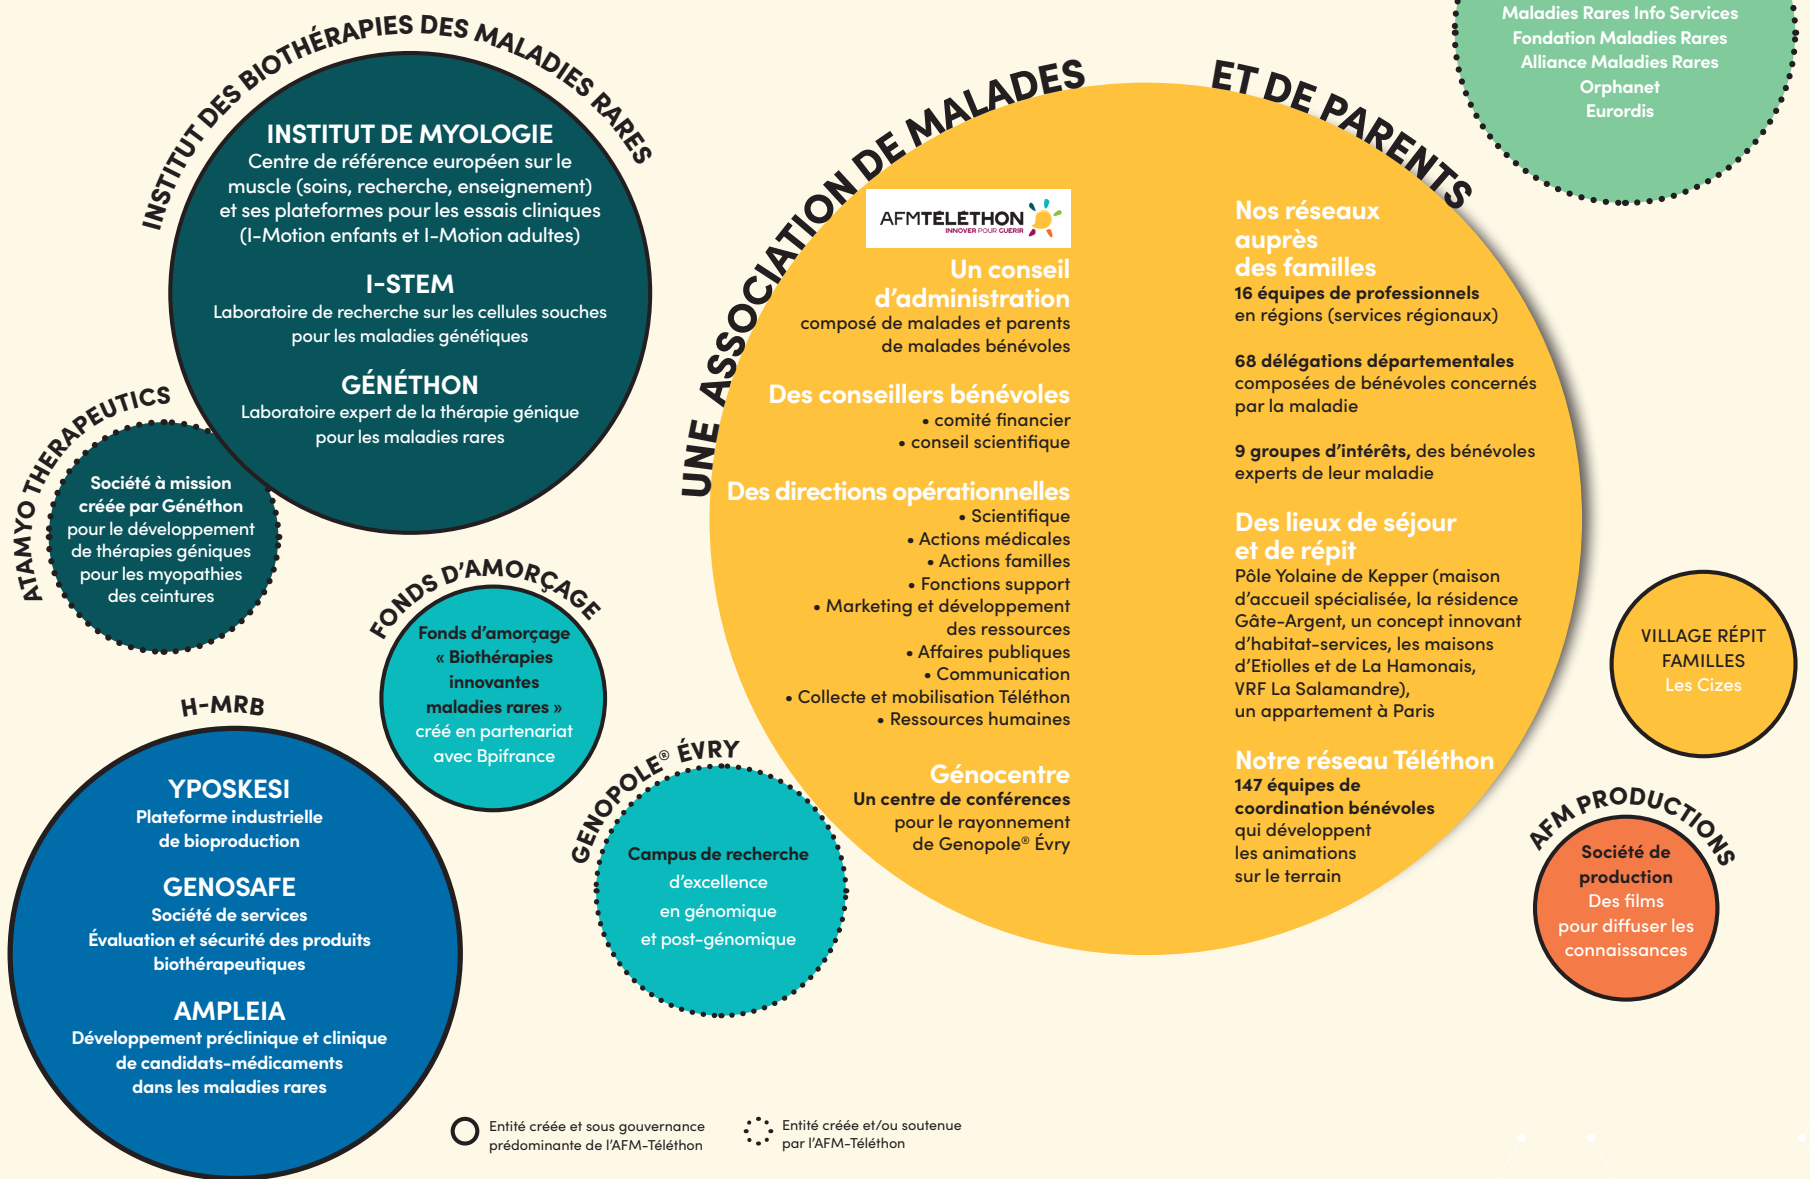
Maladies Rares Info Services
Fondation Maladies Rares
Alliance Maladies Rares
Orphanet
Eurordis

INSTITUT DES BIOTHÉRAPIES DES MALADIES RARES

INSTITUT DE MYOLOGIE
Centre de référence européen sur le muscle (soins, recherche, enseignement) et ses plateformes pour les essais cliniques (I-Motion enfants et I-Motion adultes)

I-STEM
Laboratoire de recherche sur les cellules souches pour les maladies génétiques

GÉNÉTHON
Laboratoire expert de la thérapie génique pour les maladies rares

ATAMYO THERAPEUTICS
Société à mission créée par Généthon pour le développement de thérapies géniques pour les myopathies des ceintures

FONDS D'AMORÇAGE
Fonds d'amorçage « Biothérapies innovantes maladies rares » créé en partenariat avec Bpifrance

H-MRB

YPOSKESI
Plateforme industrielle de bioproduction

GENOSAFE
Société de services
Évaluation et sécurité des produits biothérapeutiques

AMPLEIA
Développement préclinique et clinique de candidats-médicaments dans les maladies rares

GENOPOLE® ÉVRY
Campus de recherche d'excellence en génomique et post-génomique

UNE ASSOCIATION DE MALADES ET DE PARENTS

AFMTÉLÉTHON
INNOVER POUR GUÉRIR

Un conseil d'administration
composé de malades et parents de malades bénévoles

Des conseillers bénévoles
• comité financier
• conseil scientifique

Des directions opérationnelles
• Scientifique
• Actions médicales
• Actions familles
• Fonctions support
• Marketing et développement des ressources
• Affaires publiques
• Communication
• Collecte et mobilisation Téléthon
• Ressources humaines

Génocentre
Un centre de conférences pour le rayonnement de Genopole® Évry

Nos réseaux auprès des familles
16 équipes de professionnels en régions (services régionaux)

68 délégations départementales composées de bénévoles concernés par la maladie

9 groupes d'intérêts, des bénévoles experts de leur maladie

Des lieux de séjour et de répit
Pôle Yolaine de Kepper (maison d'accueil spécialisée, la résidence Gâte-Argent, un concept innovant d'habitat-services, les maisons d'Etiolles et de La Hamonais, VRF La Salamandre), un appartement à Paris

Notre réseau Téléthon
147 équipes de coordination bénévoles qui développent les animations sur le terrain

VILLAGE RÉPIT FAMILLES
Les Cizes

AFM PRODUCTIONS
Société de production
Des films pour diffuser les connaissances

Entité créée et sous gouvernance prédominante de l'AFM-Téléthon

Entité créée et/ou soutenue par l'AFM-Téléthon